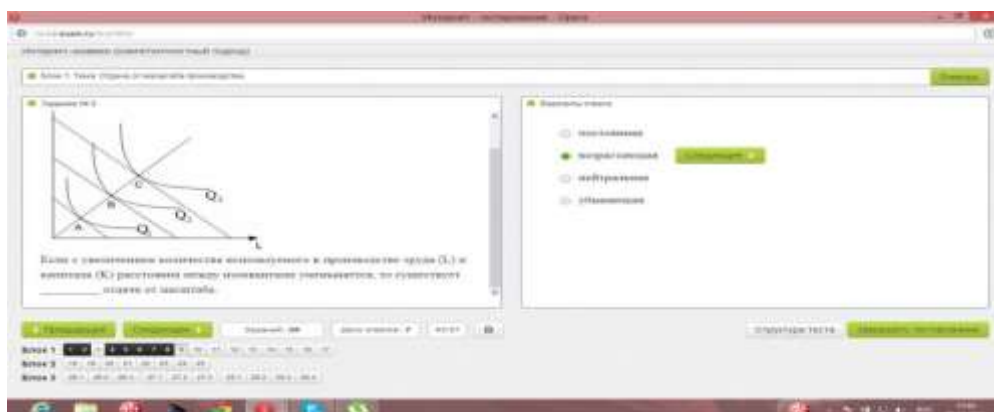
Интернет-тестирование - Opera

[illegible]

Блок 1. Тема: Отрасли и экономика производства

Ответить

Задание № 8

C

B

A

$Q_1$

$Q_2$

$Q_3$

L

Если с увеличением количества используемого в производстве труда (L) и капитала (K) расстояние между изоквантами увеличивается, то существует ________ отдача от масштаба.

Варианты ответа

постоянная

возрастающая

Следующий

нейтральная

убывающая

Предыдущий

Следующий

Задание: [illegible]

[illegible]

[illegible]

Структура теста

Завершить тестирование

Блок 1

Блок 2

Блок 3